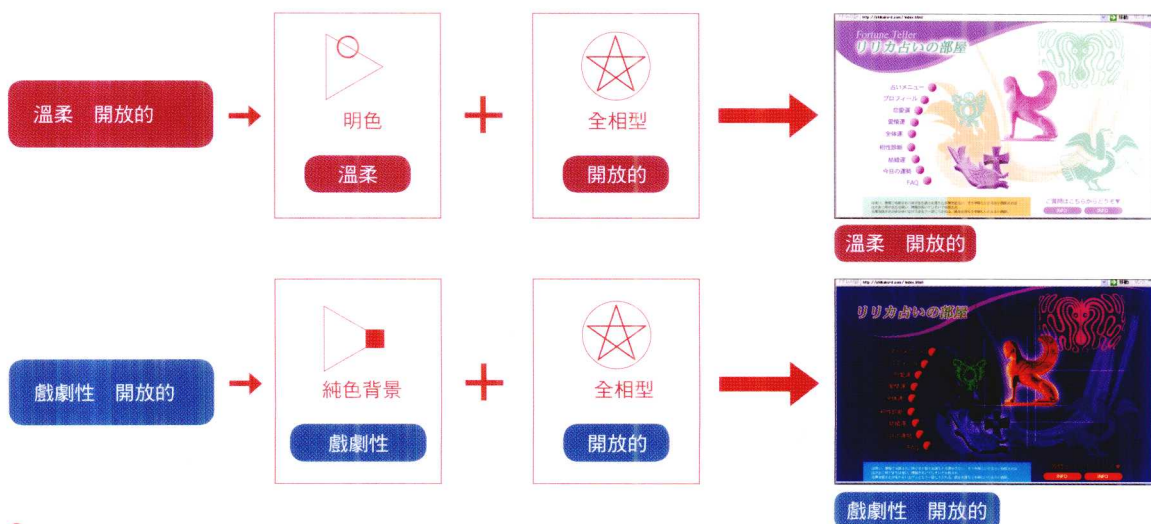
溫柔　開放的

明色

溫柔

全相型

開放的

Fortune Teller
リリカ占いの部屋

占いメニュー
プロフィール
恋愛運
金運
仕事運
相性診断
結婚運
今日の運勢
FAQ

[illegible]

溫柔　開放的

戲劇性　開放的

純色背景

戲劇性

全相型

開放的

リリカ占いの部屋

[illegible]

戲劇性　開放的